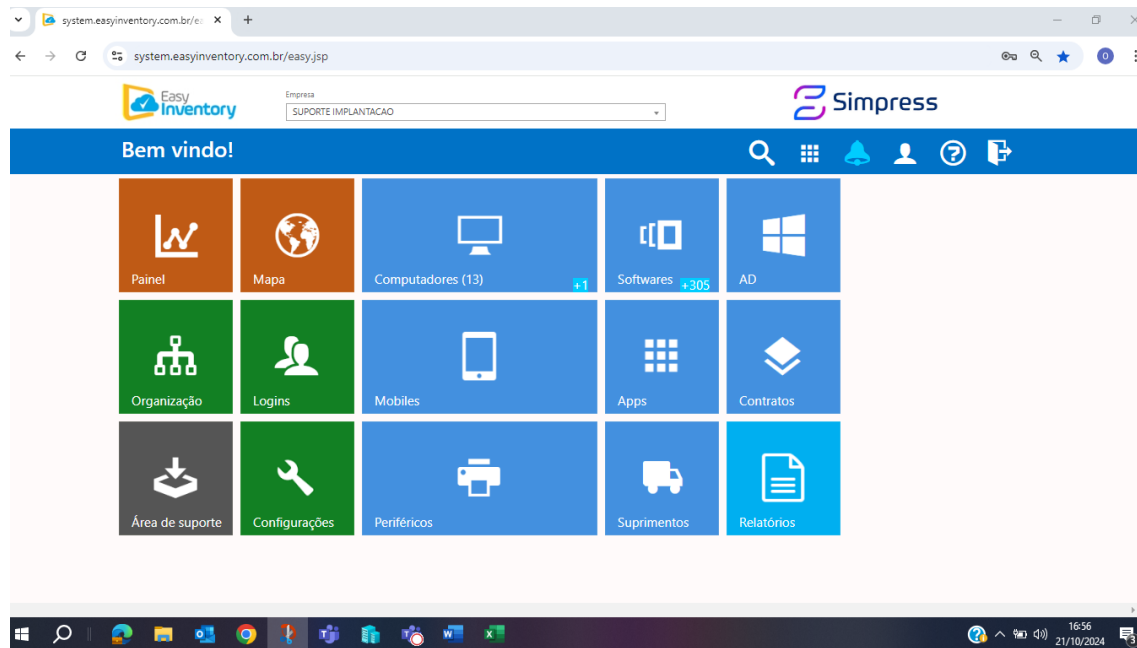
system.easyinventory.com.br/e

system.easyinventory.com.br/easy.jsp

Easy Inventory

Empresa
SUPORTE IMPLANTACAO

Simpress

Bem vindo!

Painel

Mapa

Computadores (13)
+1

Softwares
+305

AD

Organização

Logins

Mobiles

Apps

Contratos

Área de suporte

Configurações

Periféricos

Suprimentos

Relatórios

16:56
21/10/2024